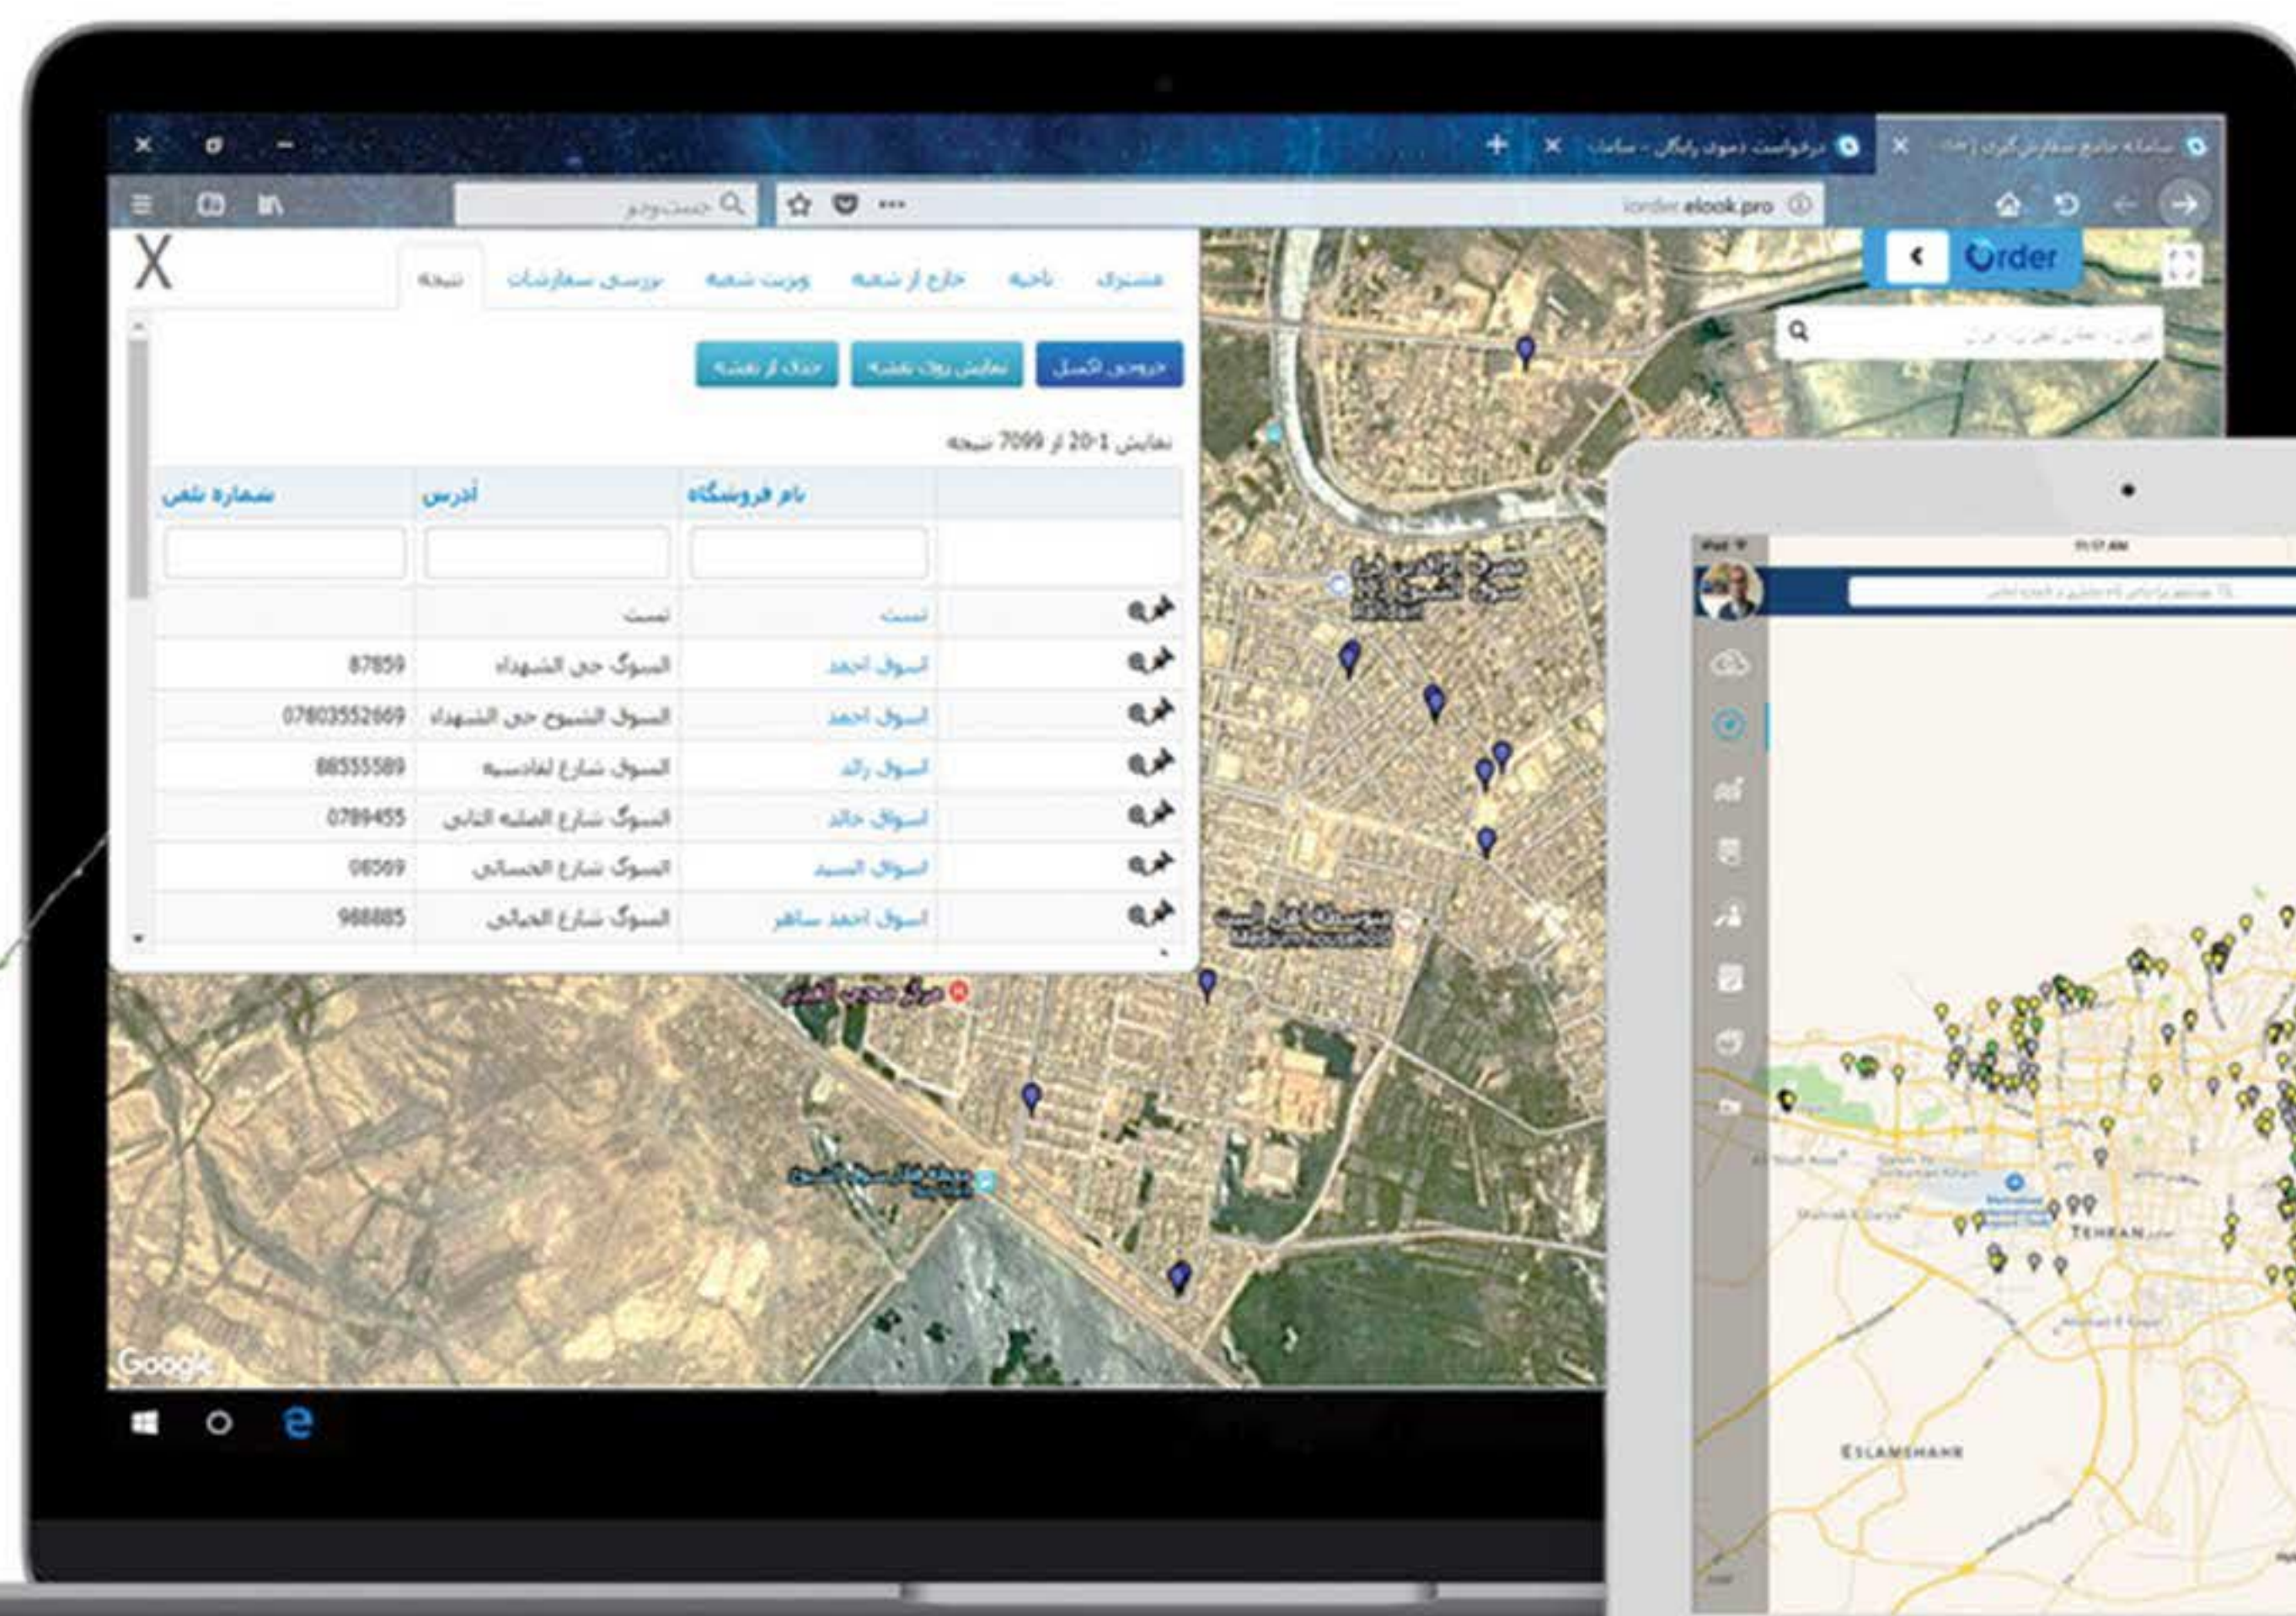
سامانه جامع سفارش‌گیری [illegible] ×
درخواست دموی رایگان - سامانه ×
+

iorder.elook.pro
جست‌وجو

Order
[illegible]

X
مشتری ناحیه خارج از شعبه ویزیت شعبه بررسی سفارشات نتیجه

خروجی اکسل نمایش روی نقشه حذف از نقشه

نمایش 1-20 از 7099 نتیجه

| | نام فروشگاه | آدرس | شماره تلفن |
|---|---|---|---|
| | | | |
| | تست | تست | |
| | اسواق احمد | السوگ حی الشهداء | 87859 |
| | اسواق احمد | السوق الشيوخ حی الشهداء | 07803552669 |
| | اسواق رائد | السوق شارع القادسیه | 88555589 |
| | اسواق خالد | السوگ شارع الصلبه الثانی | 0789455 |
| | اسواق السید | السوگ شارع الحسانی | 08569 |
| | اسواق احمد ساهر | السوگ شارع الحیالی | 988885 |

Google

TEHRAN
ESLAMSHAHR